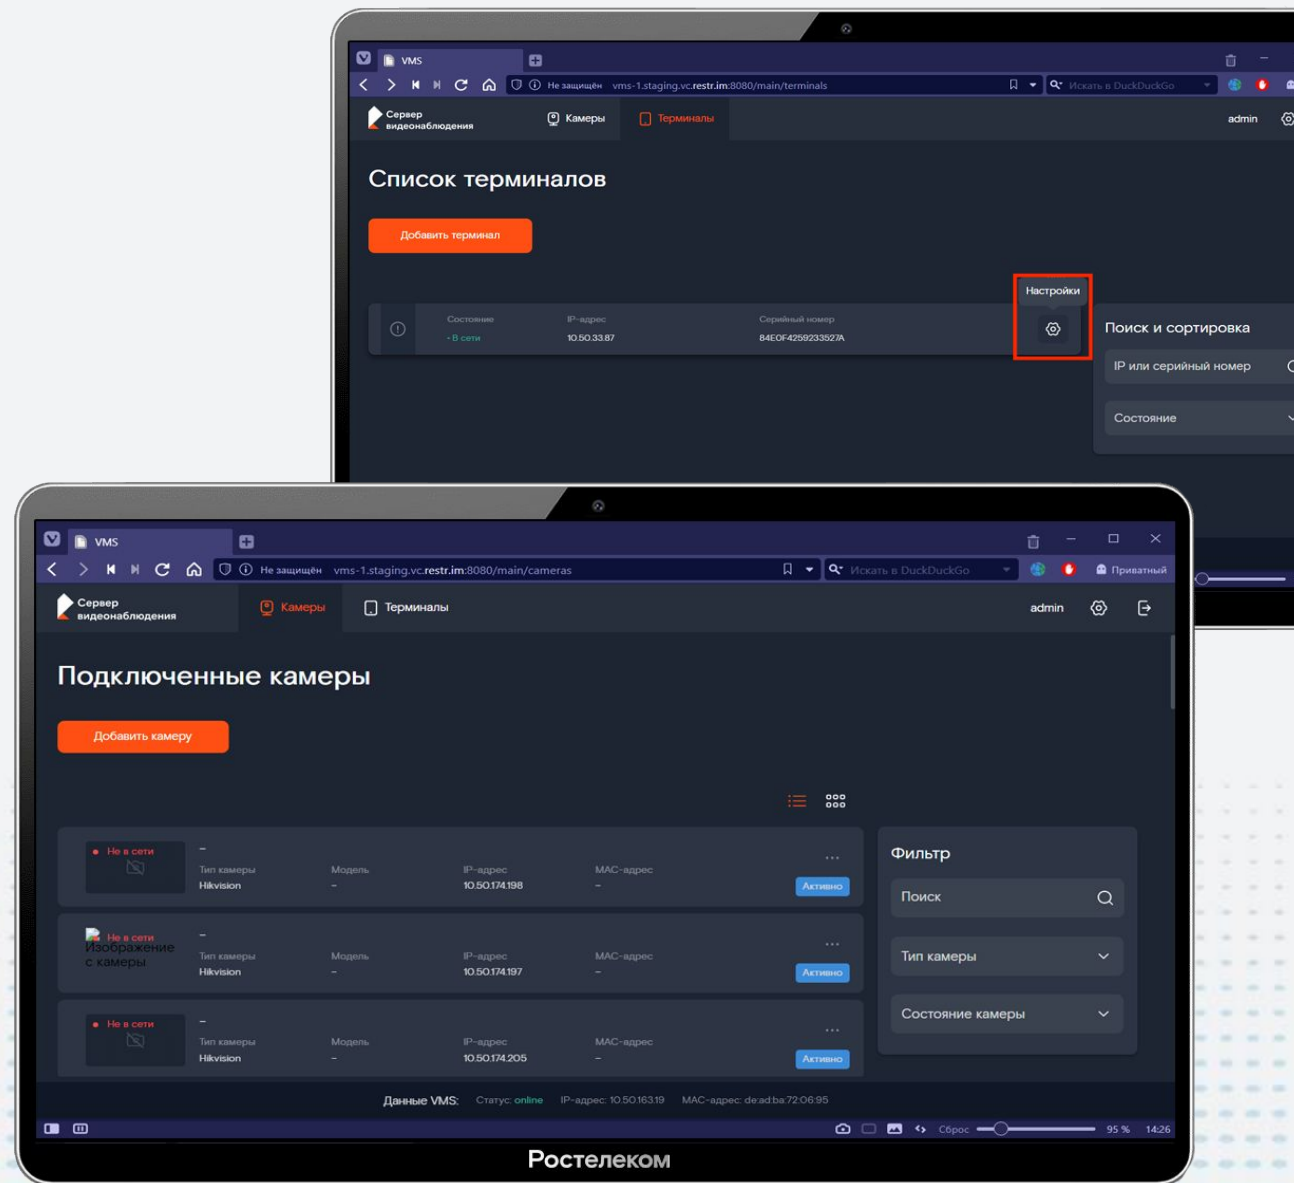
VMS

Не защищён vms-1.staging.vc.restr.im:8080/main/terminals

Искать в DuckDuckGo

Сервер видеонаблюдения

Камеры

Терминалы

admin

Список терминалов

Добавить терминал

Настройки

Состояние
• В сети

IP-адрес
10.50.33.87

Серийный номер
84E0F4259233527A

Поиск и сортировка

IP или серийный номер

Состояние

VMS

Не защищён vms-1.staging.vc.restr.im:8080/main/cameras

Искать в DuckDuckGo

Приватный

Сервер видеонаблюдения

Камеры

Терминалы

admin

Подключенные камеры

Добавить камеру

• Не в сети
–
Тип камеры
Hikvision
Модель
–
IP-адрес
10.50.174.198
MAC-адрес
–
Активно

Не в сети
Изображение с камеры
–
Тип камеры
Hikvision
Модель
–
IP-адрес
10.50.174.197
MAC-адрес
–
Активно

• Не в сети
–
Тип камеры
Hikvision
Модель
–
IP-адрес
10.50.174.205
MAC-адрес
–
Активно

Фильтр

Поиск

Тип камеры

Состояние камеры

Данные VMS: Статус: online IP-адрес: 10.50.163.19 MAC-адрес: de:ad:ba:72:06:95

Сброс 95 % 14:26

Ростелеком